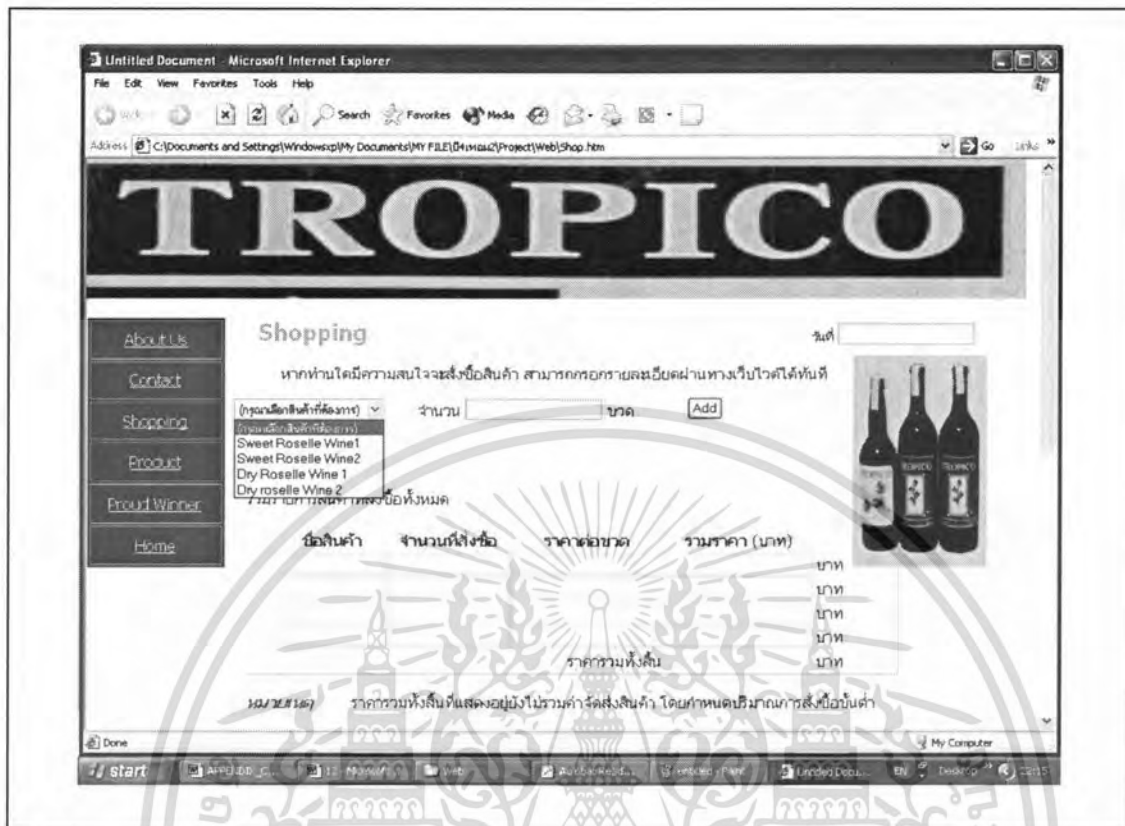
Untitled Document - Microsoft Internet Explorer

File Edit View Favorites Tools Help

Back Search Favorites Media

Address C:\Documents and Settings\Windowsxp\My Documents\MY FILE\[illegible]\Project\Web\Shop.htm Go Links

TROPICO

About Us

Contact

Shopping

Product

Proud Winner

Home

Shopping

วันที่

หากท่านใดมีความสนใจจะสั่งซื้อสินค้า สามารถกรอกรายละเอียดผ่านทางเว็บไซต์ได้ทันที

(กรุณาเลือกสินค้าที่ต้องการ) จำนวน ขวด Add

(กรุณาเลือกสินค้าที่ต้องการ)
Sweet Roselle Wine1
Sweet Roselle Wine2
Dry Roselle Wine 1
Dry roselle Wine 2

รวมรายการสินค้าที่สั่งซื้อทั้งหมด

| ชื่อสินค้า | จำนวนที่สั่งซื้อ | ราคาต่อขวด | รวมราคา (บาท) |
|---|---|---|---|
| | | | บาท |
| | | | บาท |
| | | | บาท |
| | | | บาท |
| | | ราคารวมทั้งสิ้น | บาท |

หมายเหตุ ราคารวมทั้งสิ้นที่แสดงอยู่ยังไม่รวมค่าจัดส่งสินค้า โดยกำหนดปริมาณการสั่งซื้อขั้นต่ำ

Done My Computer

start APPENDIX_C... 12 Microsoft... Web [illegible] untitled - Paint Untitled Docu... EN Desktop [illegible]